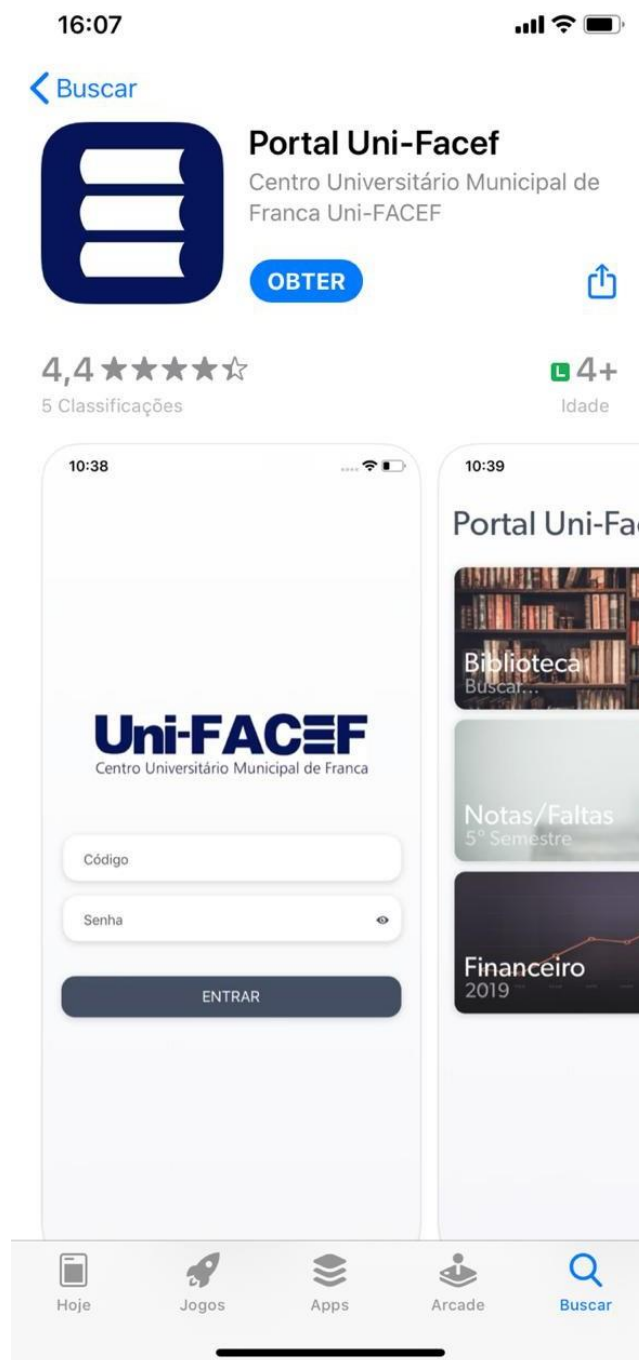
16:07

Buscar

Portal Uni-Facef

Centro Universitário Municipal de Franca Uni-FACEF

OBTER

4,4 ★★★★☆

5 Classificações

L 4+

Idade

10:38

Uni-FACEF

Centro Universitário Municipal de Franca

Código

Senha

ENTRAR

10:39

Portal Uni-Fac

Biblioteca

Buscar...

Notas/Faltas

5º Semestre

Financeiro

2019

Hoje

Jogos

Apps

Arcade

Buscar